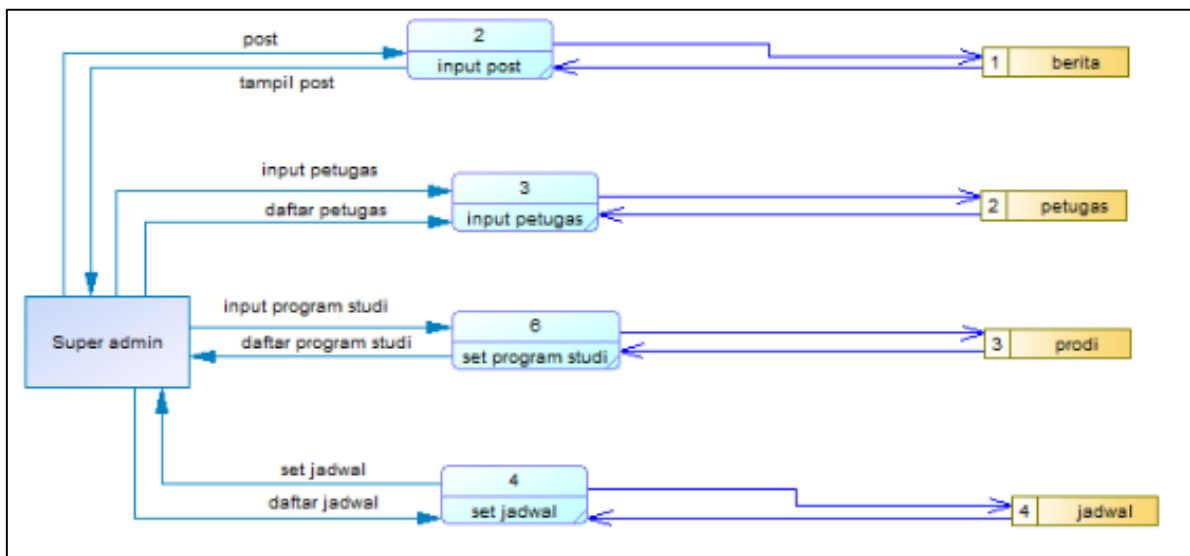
post
tampil post
2
input post
1 berita
input petugas
daftar petugas
3
input petugas
2 petugas
Super admin
input program studi
daftar program studi
6
set program studi
3 prodi
set jadwal
daftar jadwal
4
set jadwal
4 jadwal